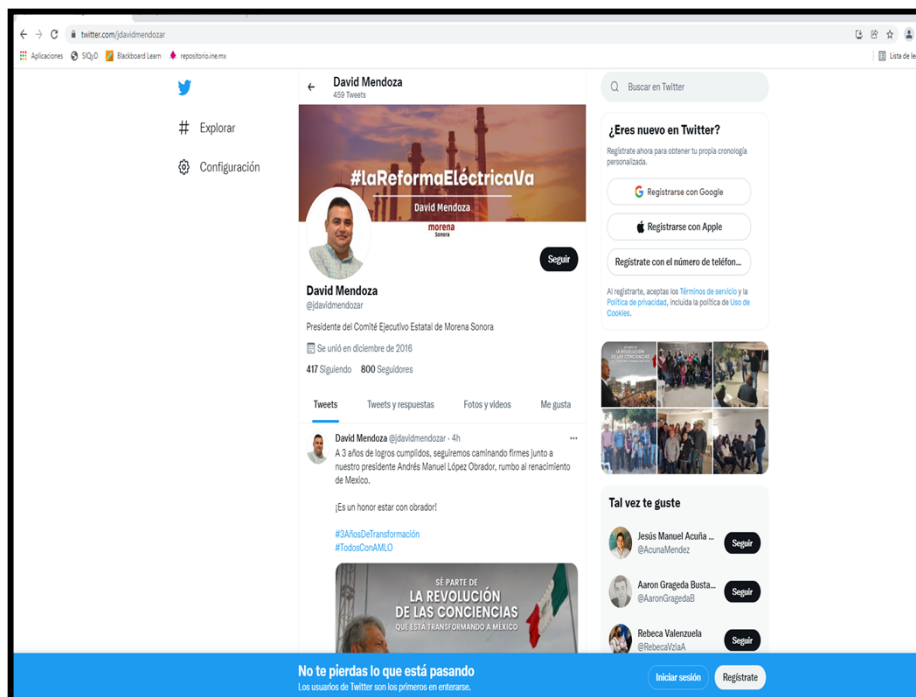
twitter.com/jdavidmendozar

Aplicaciones SIQuD Blackboard Learn repositorio.ine.mx

Lista de le

Explorar

Configuración

David Mendoza
459 Tweets

#laReformaEléctricaVa
David Mendoza
morena
Sonora

Seguir

David Mendoza
@jdavidmendozar

Presidente del Comité Ejecutivo Estatal de Morena Sonora

Se unió en diciembre de 2016

417 Siguiendo 800 Seguidores

Tweets Tweets y respuestas Fotos y videos Me gusta

David Mendoza @jdavidmendozar · 4h
A 3 años de logros cumplidos, seguiremos caminando firmes junto a nuestro presidente Andrés Manuel López Obrador, rumbo al renacimiento de México.

¡Es un honor estar con obrador!

#3AñosDeTransformación
#TodosConAMLO

SÉ PARTE DE
LA REVOLUCIÓN DE LAS CONCIENCIAS
QUE ESTÁ TRANSFORMANDO A MÉXICO

Buscar en Twitter

¿Eres nuevo en Twitter?
Regístrate ahora para obtener tu propia cronología personalizada.

Registrarse con Google
Registrarse con Apple
Regístrate con el número de teléfon...

Al registrarte, aceptas los Términos de servicio y la Política de privacidad, incluida la política de Uso de Cookies.

Tal vez te guste

Jesús Manuel Acuña ...
@AcunaMendez
Seguir

Aaron Grageda Busta...
@AaronGragedaB
Seguir

Rebeca Valenzuela
@RebecaVzlaA
Seguir

No te pierdas lo que está pasando
Los usuarios de Twitter son los primeros en enterarse.

Iniciar sesión
Regístrate